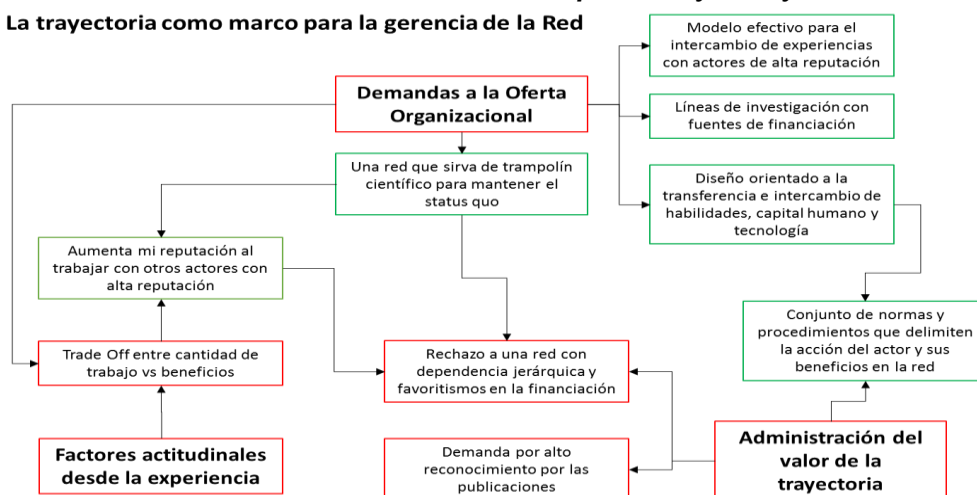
La trayectoria como marco para la gerencia de la Red

Demandas a la Oferta Organizacional

Modelo efectivo para el intercambio de experiencias con actores de alta reputación

Líneas de investigación con fuentes de financiación

Diseño orientado a la transferencia e intercambio de habilidades, capital humano y tecnología

Una red que sirva de trampolín científico para mantener el status quo

Aumenta mi reputación al trabajar con otros actores con alta reputación

Trade Off entre cantidad de trabajo vs beneficios

Rechazo a una red con dependencia jerárquica y favoritismos en la financiación

Conjunto de normas y procedimientos que delimiten la acción del actor y sus beneficios en la red

Factores actitudinales desde la experiencia

Demanda por alto reconocimiento por las publicaciones

Administración del valor de la trayectoria